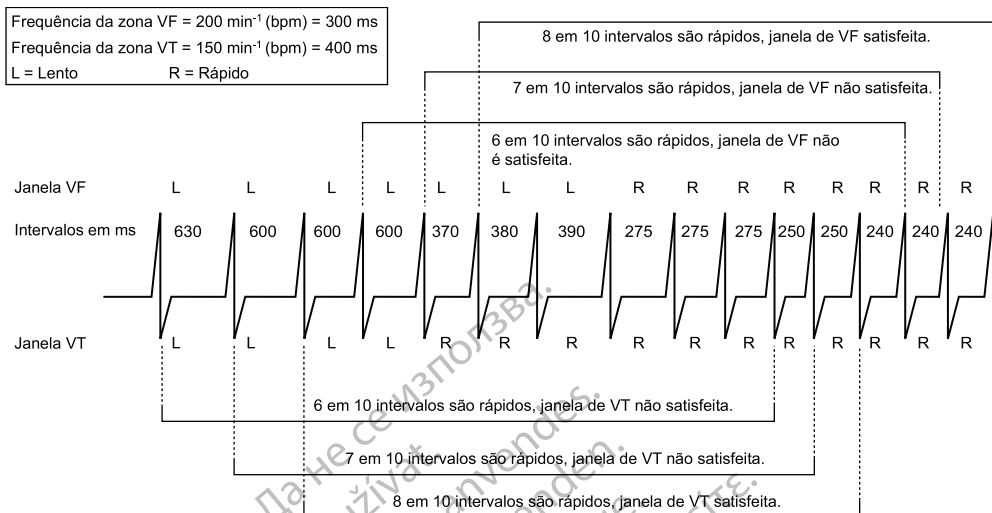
Frequência da zona VF = 200 min$^{-1}$ (bpm) = 300 ms
Frequência da zona VT = 150 min$^{-1}$ (bpm) = 400 ms
L = Lento R = Rápido

8 em 10 intervalos são rápidos, janela de VF satisfeita.

7 em 10 intervalos são rápidos, janela de VF não satisfeita.

6 em 10 intervalos são rápidos, janela de VF não é satisfeita.

| Janela VF | L | L | L | L | L | L | L | R | R | R | R | R | R | R | R |
|---|---|---|---|---|---|---|---|---|---|---|---|---|---|---|---|
| Intervalos em ms | 630 | 600 | 600 | 600 | 370 | 380 | 390 | 275 | 275 | 275 | 250 | 250 | 240 | 240 | 240 |
| Janela VT | L | L | L | L | R | R | R | R | R | R | R | R | R | R | R |

6 em 10 intervalos são rápidos, janela de VT não satisfeita.

7 em 10 intervalos são rápidos, janela de VT não satisfeita.

8 em 10 intervalos são rápidos, janela de VT satisfeita.

Да не се използва.
Nepoužívat.
Må ikke anvendes.
Nicht verwenden.
Μην τη χρησιμοποιείτε.